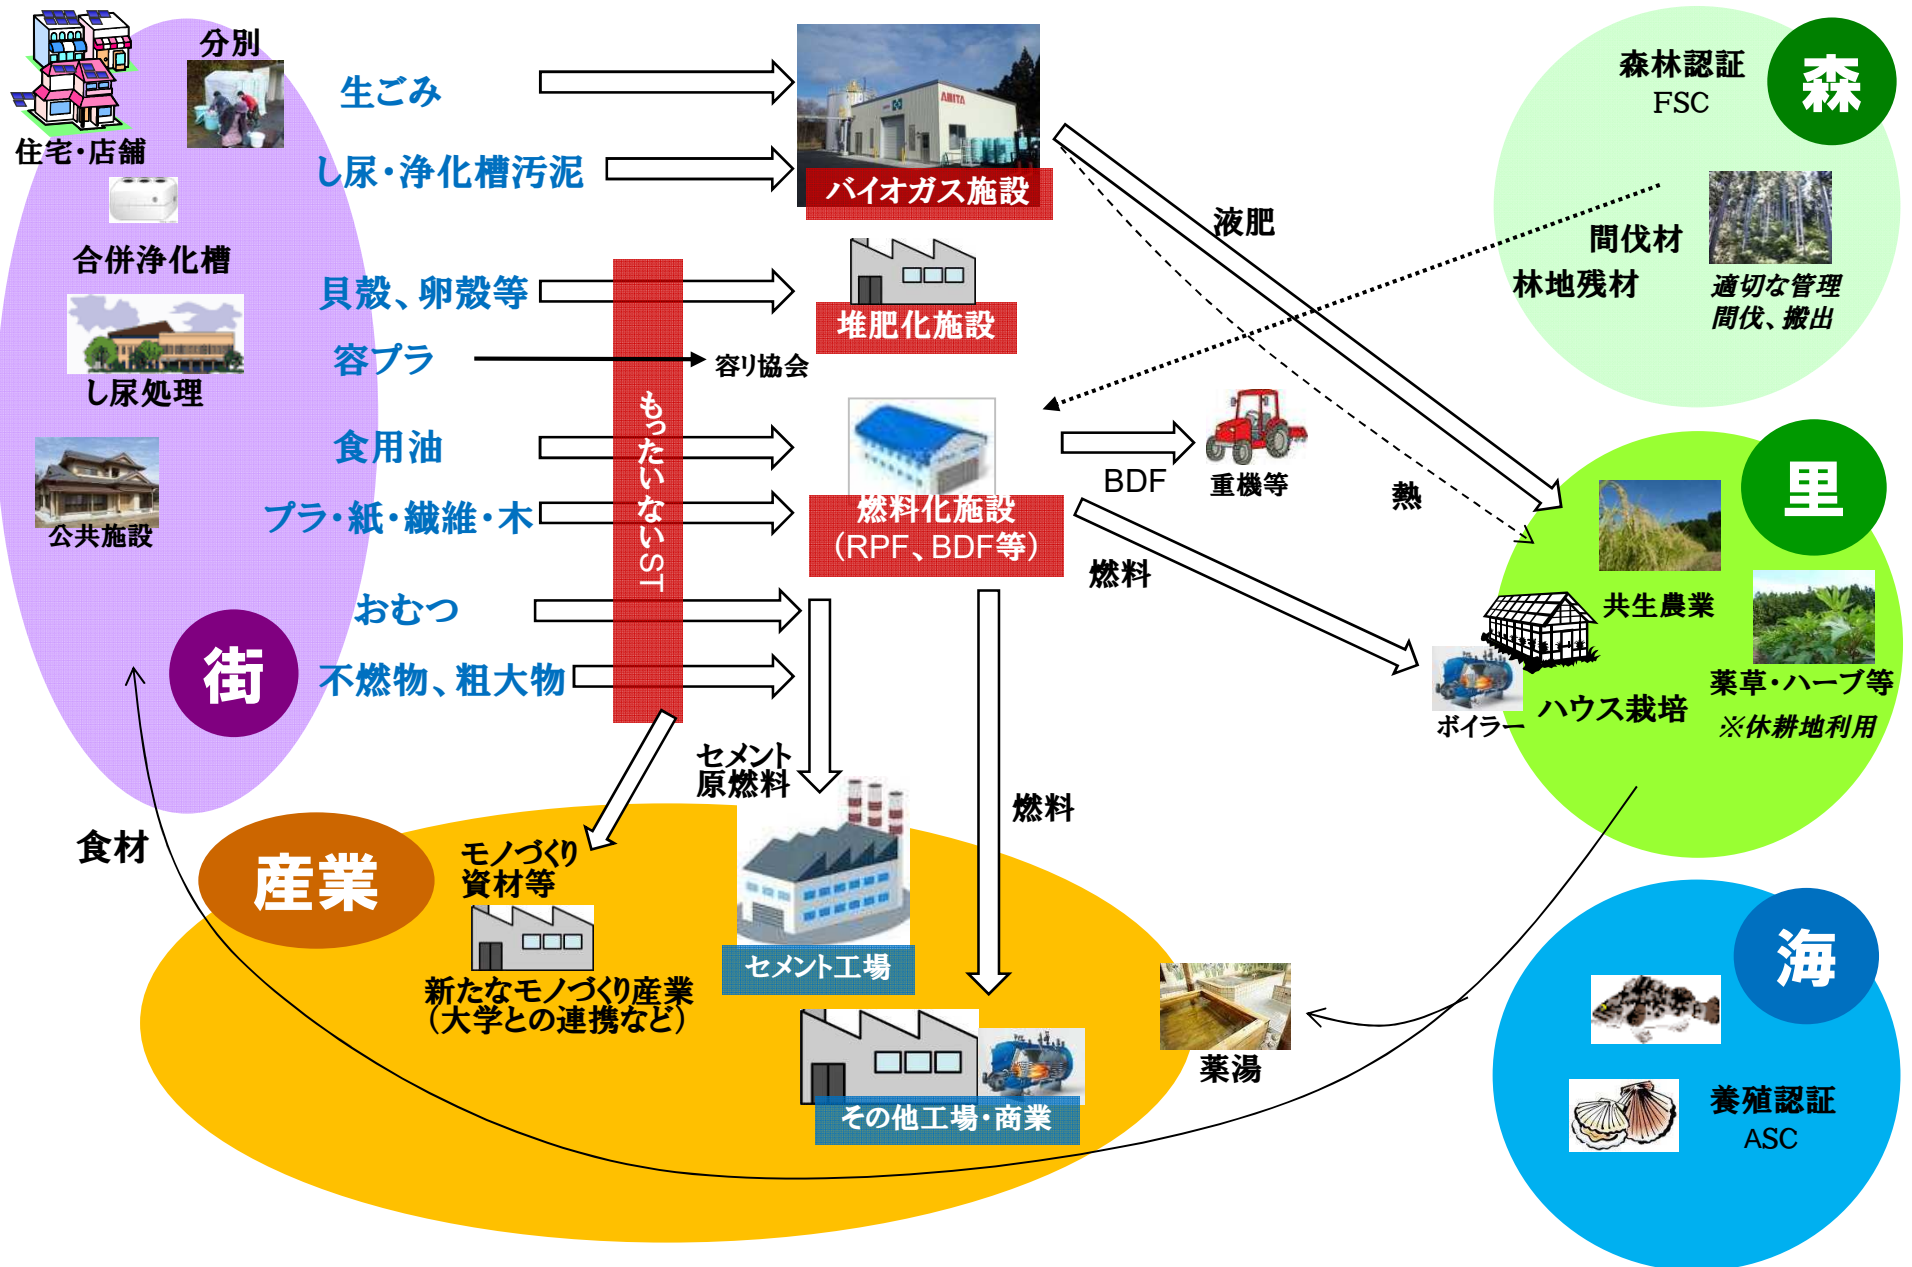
分別
住宅・店舗
合併浄化槽
し尿処理
公共施設
街

生ごみ
し尿・浄化槽汚泥
貝殻、卵殻等
容プラ
食用油
プラ・紙・繊維・木
おむつ
不燃物、粗大物

もったいないST

AMITA
バイオガス施設
堆肥化施設
容リ協会
燃料化施設
（RPF、BDF等）

液肥
熱
BDF
重機等
燃料

森林認証
FSC
森
間伐材
林地残材
適切な管理
間伐、搬出

里
共生農業
ハウス栽培
ボイラー
薬草・ハーブ等
※休耕地利用

セメント
原燃料
燃料
モノづくり
資材等
産業
新たなモノづくり産業
（大学との連携など）
セメント工場
その他工場・商業
薬湯
食材

海
養殖認証
ASC